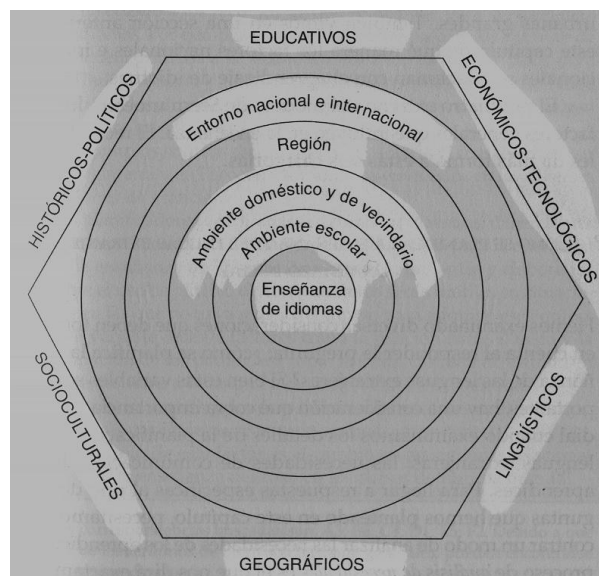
EDUCATIVOS

ECONÓMICOS-TECNOLÓGICOS

LINGÜÍSTICOS

GEOGRÁFICOS

SOCIOCULTURALES

HISTÓRICOS-POLÍTICOS

Entorno nacional e internacional

Región

Ambiente doméstico y de vecindario

Ambiente escolar

Enseñanza de idiomas